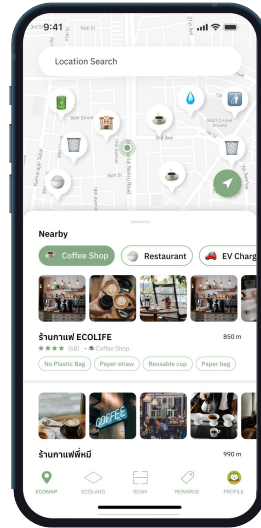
9:41

Location Search

Nearby

Coffee Shop
Restaurant
EV Charg

ร้านกาแฟ ECOLIFE
850 m
(68) · Coffee Shop

No Plastic Bag
Paper straw
Reusable cup
Paper bag

COFFEE

ร้านกาแฟพี่หมี
990 m

ECOMAP
ECOLAND
SCAN
REWARDS
PROFILE